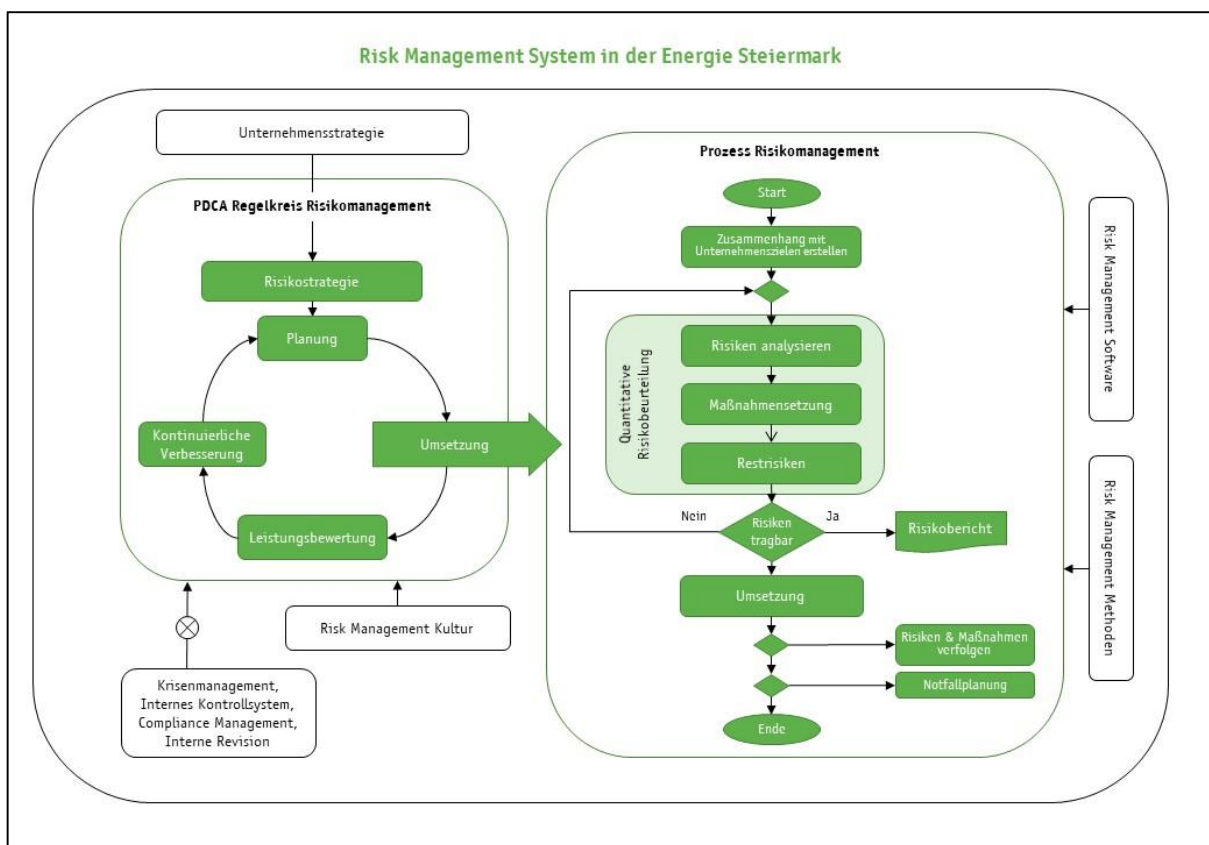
Risk Management System in der Energie Steiermark

Unternehmensstrategie

PDCA Regelkreis Risikomanagement

Risikostrategie

Planung

Kontinuierliche Verbesserung

Umsetzung

Leistungsbewertung

Risk Management Kultur

Krisenmanagement, Internes Kontrollsystem, Compliance Management, Interne Revision

Prozess Risikomanagement

Start

Zusammenhang mit Unternehmenszielen erstellen

Quantitative Risikobeurteilung

Risiken analysieren

Maßnahmensetzung

Restrisiken

Nein

Risiken tragbar

Ja

Risikobericht

Umsetzung

Risiken & Maßnahmen verfolgen

Notfallplanung

Ende

Risk Management Software

Risk Management Methoden